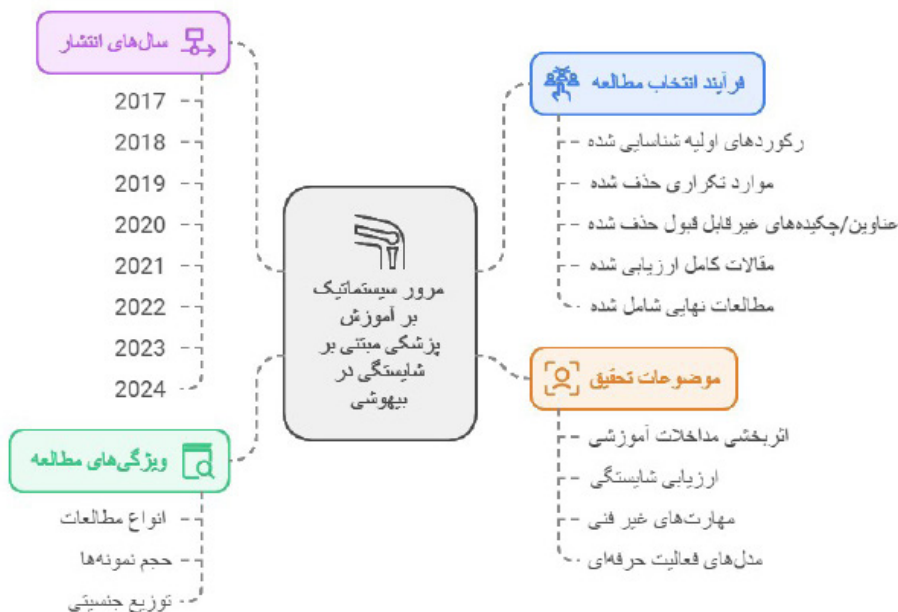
مرور سیستماتیک بر آموزش پزشکی مبتنی بر شایستگی در بیهوشی

فرآیند انتخاب مطالعه
رکوردهای اولیه شناسایی شده
موارد تکراری حذف شده
عناوین/چکیده‌های غیرقابل قبول حذف شده
مقالات کامل ارزیابی شده
مطالعات نهایی شامل شده

موضوعات تحقیق
اثربخشی مداخلات آموزشی
ارزیابی شایستگی
مهارت‌های غیر فنی
مدل‌های فعالیت حرفه‌ای

سال‌های انتشار
2017
2018
2019
2020
2021
2022
2023
2024

ویژگی‌های مطالعه
انواع مطالعات
حجم نمونه‌ها
توزیع جنسیتی